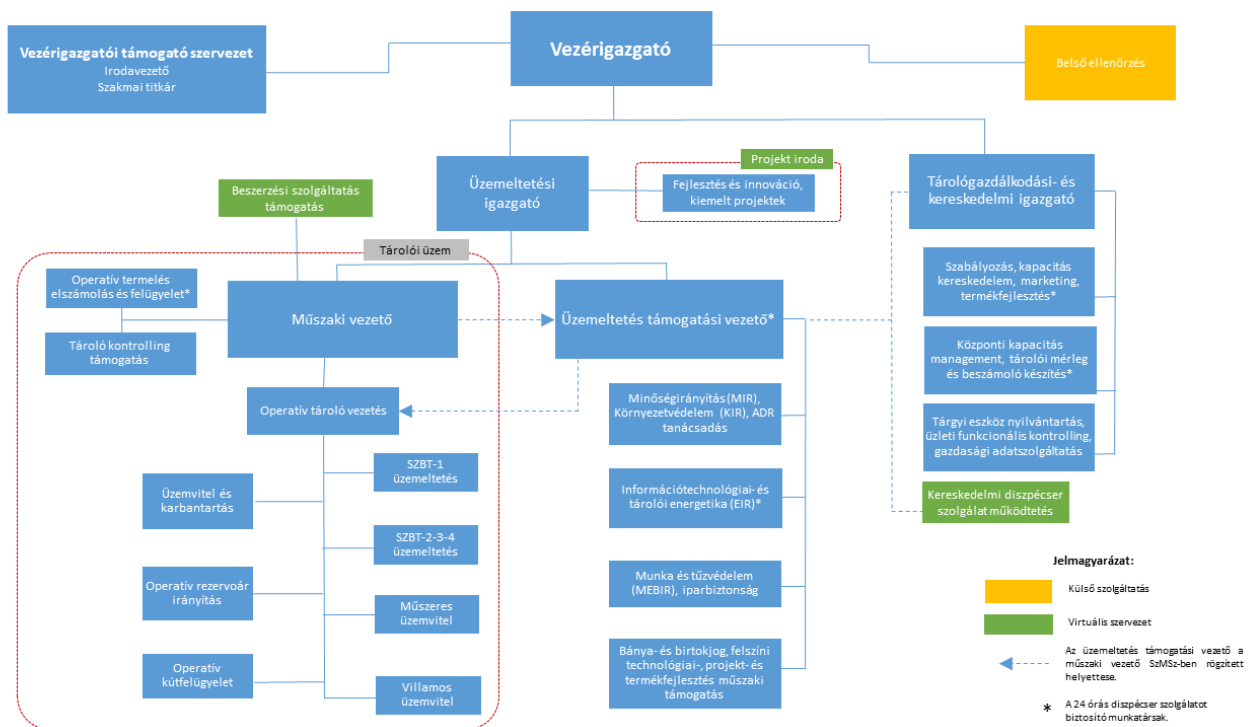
Vezérigazgatói támogató szervezet
Irodavezető
Szakmai titkár

Vezérigazgató

Belső ellenőrzés

Üzemeltetési igazgató

Projekt iroda

Fejlesztés és innováció, kiemelt projektek

Tárológazdálkodási- és kereskedelmi igazgató

Beszerzési szolgáltatás támogatás

Tárolói üzem

Operatív termelés elszámolás és felügyelet*

Tároló kontrolling támogatás

Műszaki vezető

Üzemeltetés támogatási vezető*

Szabályozás, kapacitás kereskedelem, marketing, termékfejlesztés*

Központi kapacitás management, tárolói mérleg és beszámoló készítés*

Tárgyi eszköz nyilvántartás, üzleti funkcionális kontrolling, gazdasági adatszolgáltatás

Kereskedelmi diszpécser szolgálat működtetés

Operatív tároló vezetés

Minőségirányítás (MIR), Környezetvédelem (KIR), ADR tanácsadás

SZBT-1 üzemeltetés

Üzemvitel és karbantartás

Információtechnológiai- és tárolói energetika (EIR)*

SZBT-2-3-4 üzemeltetés

Operatív rezervoár irányítás

Munka és tűzvédelem (MEBIR), iparbiztonság

Műszeres üzemvitel

Operatív kútfelügyelet

Bánya- és birtokjog, felszíni technológiai-, projekt- és termékfejlesztés műszaki támogatás

Villamos üzemvitel

Jelmagyarázat:

Külső szolgáltatás

Virtuális szervezet

Az üzemeltetés támogatási vezető a műszaki vezető SzMSz-ben rögzített helyettese.

* A 24 órás diszpécser szolgálatot biztosító munkatársak.